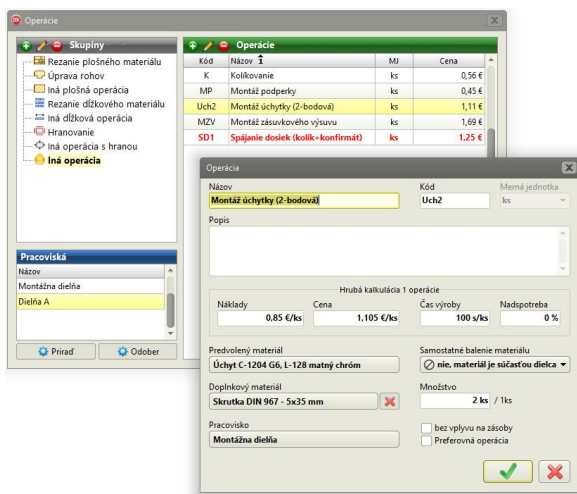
Operácie

Skupiny
Rezanie plošného materiálu
Úprava rohov
Iná plošná operácia
Rezanie dĺžkového materiálu
Iná dĺžková operácia
Hranovanie
Iná operácia s hranou
Iná operácia

Operácie

| Kód | Názov | MJ | Cena |
|---|---|---|---|
| K | Kolíkovanie | ks | 0,56 € |
| MP | Montáž podperky | ks | 0,45 € |
| Uch2 | Montáž úchytky (2-bodová) | ks | 1,11 € |
| MZV | Montáž zásuvkového výsuvu | ks | 1,69 € |
| SD1 | Spájanie dosiek (kolík+konfirmát) | ks | 1,25 € |

Pracoviská
Názov
Montážna dielňa
Dielňa A

Priraď
Odober

Operácia

Názov
Montáž úchytky (2-bodová)
Kód
Uch2
Merná jednotka
ks

Popis

Hrubá kalkulácia 1 operácie
Náklady
0,85 €/ks
Cena
1,105 €/ks
Čas výroby
100 s/ks
Nadspotreba
0 %

Predvolený materiál
Úchyt C-1204 G6, L-128 matný chróm
Samostatné balenie materiálu
nie, materiál je súčasťou dielca

Doplnkový materiál
Skrutka DIN 967 - 5x35 mm
Množstvo
2 ks / 1ks

Pracovisko
Montážna dielňa
bez vplyvu na zásoby
Preferovaná operácia